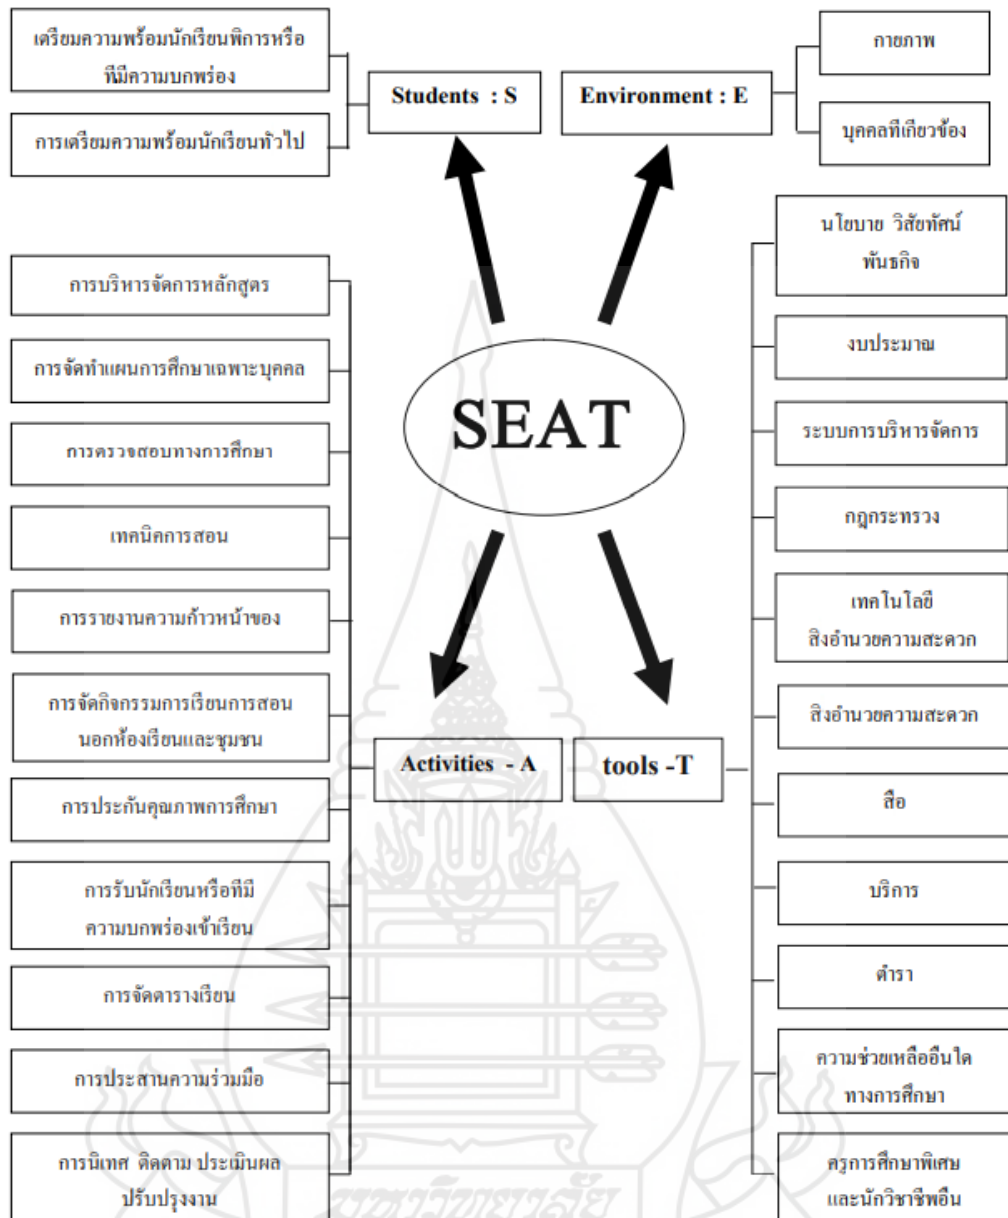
เตรียมความพร้อมนักเรียนพิการหรือที่มีความบกพร่อง

การเตรียมความพร้อมนักเรียนทั่วไป

Students : S

Environment : E

กายภาพ

บุคคลที่เกี่ยวข้อง

SEAT

นโยบาย วิสัยทัศน์ พันธกิจ

งบประมาณ

ระบบการบริหารจัดการ

กฎกระทรวง

เทคโนโลยี สิ่งอำนวยความสะดวก

สิ่งอำนวยความสะดวก

สื่อ

บริการ

ตำรา

ความช่วยเหลืออื่นใดทางการศึกษา

ครูการศึกษาพิเศษและนักวิชาชีพอื่น

การบริหารจัดการหลักสูตร

การจัดทำแผนการศึกษาเฉพาะบุคคล

การตรวจสอบทางการศึกษา

เทคนิคการสอน

การรายงานความก้าวหน้าของ

การจัดกิจกรรมการเรียนการสอนนอกห้องเรียนและชุมชน

การประกันคุณภาพการศึกษา

การรับนักเรียนหรือที่มีความบกพร่องเข้าเรียน

การจัดตารางเรียน

การประสานความร่วมมือ

การนิเทศ ติดตาม ประเมินผล ปรับปรุงงาน

Activities - A

tools -T

มหาวิทยาลัย